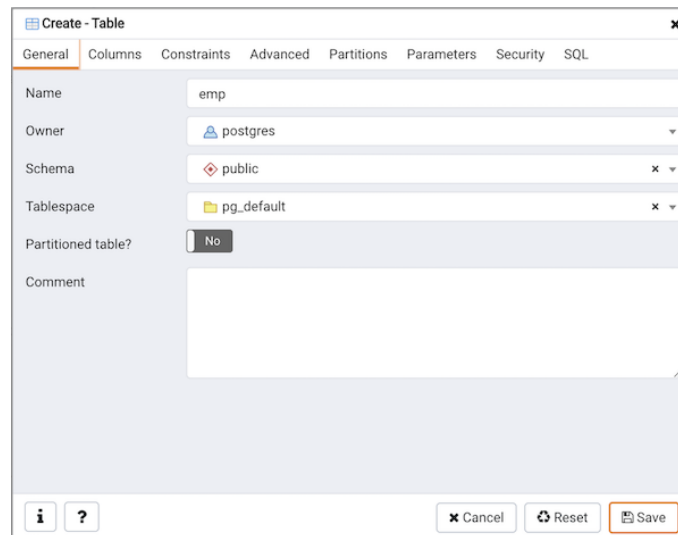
Create - Table

General Columns Constraints Advanced Partitions Parameters Security SQL

Name emp

Owner postgres

Schema public

Tablespace pg_default

Partitioned table? No

Comment

i ?

Cancel Reset Save